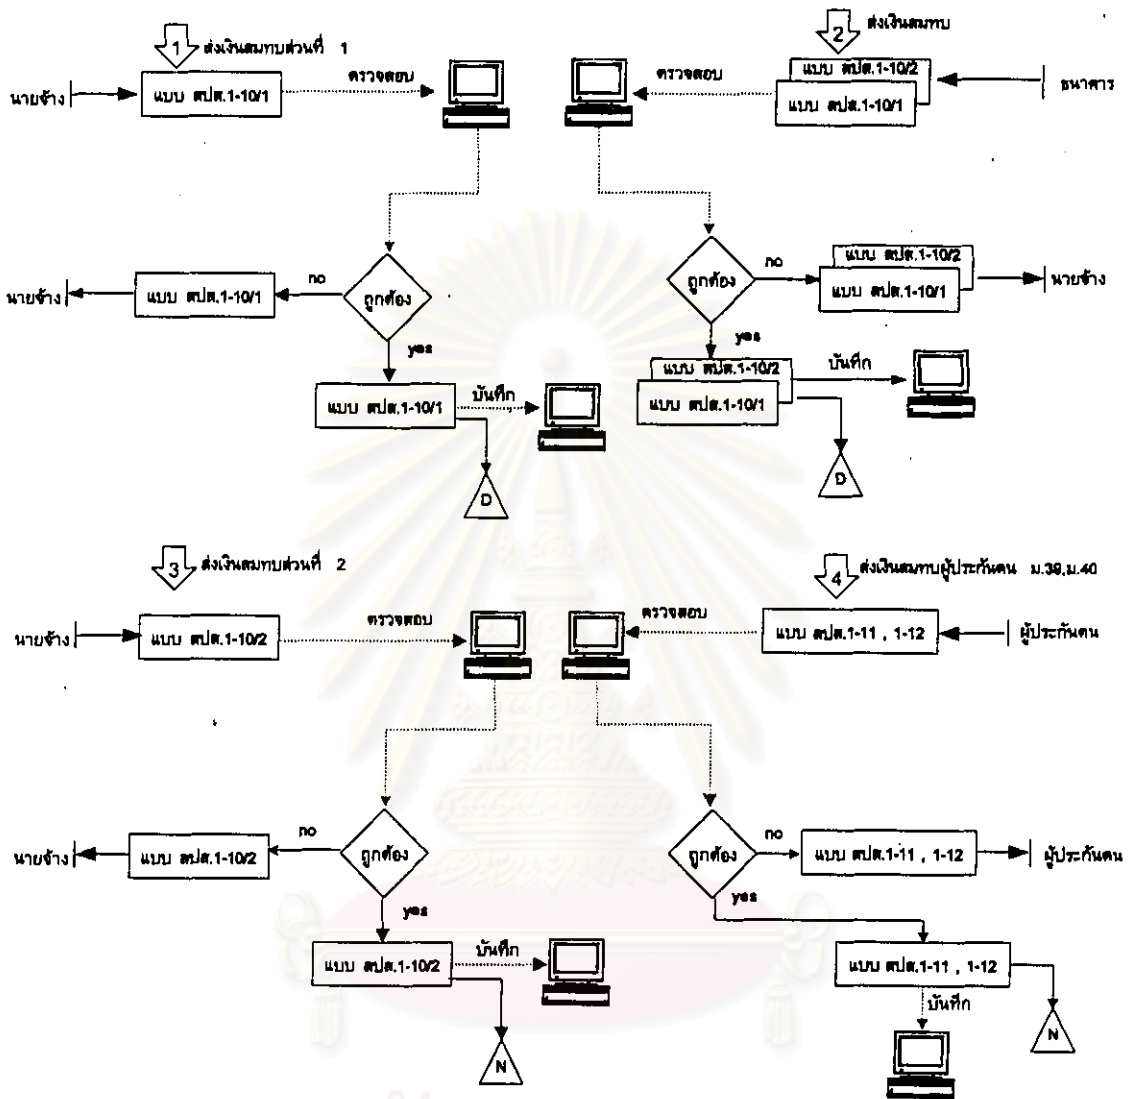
1 ส่งเงินสมทบส่วนที่ 1

นายจ้าง

แบบ สปส.1-10/1

ตรวจสอบ

2 ส่งเงินสมทบ

ตรวจสอบ

แบบ สปส.1-10/2

แบบ สปส.1-10/1

ธนาคาร

no

นายจ้าง

แบบ สปส.1-10/1

ถูกต้อง

yes

แบบ สปส.1-10/1

บันทึก

D

ถูกต้อง

no

แบบ สปส.1-10/2

แบบ สปส.1-10/1

นายจ้าง

yes

แบบ สปส.1-10/2

แบบ สปส.1-10/1

บันทึก

D

3 ส่งเงินสมทบส่วนที่ 2

นายจ้าง

แบบ สปส.1-10/2

ตรวจสอบ

4 ส่งเงินสมทบผู้ประกันตน ม.39,ม.40

ตรวจสอบ

แบบ สปส.1-11 , 1-12

ผู้ประกันตน

no

นายจ้าง

แบบ สปส.1-10/2

ถูกต้อง

yes

แบบ สปส.1-10/2

บันทึก

N

ถูกต้อง

no

แบบ สปส.1-11 , 1-12

ผู้ประกันตน

yes

แบบ สปส.1-11 , 1-12

บันทึก

N